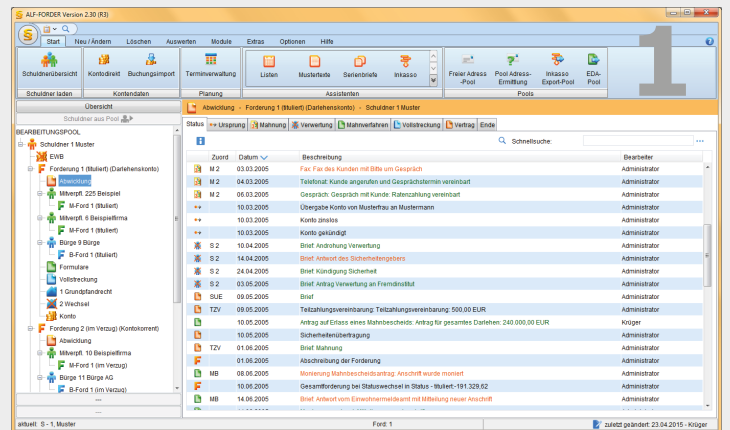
ALF-FORDER Version 2.30 (R3)

Start | Neu / Ändern | Löschen | Auswerten | Module | Extras | Optionen | Hilfe

Schuldnerübersicht | Kontodirekt | Buchungsimport | Terminverwaltung | Listen | Mustertexte | Serienbriefe | Inkasso | Freier Adress-Pool | Pool Adress-Ermittlung | Inkasso Export-Pool | EDA-Pool

Schuldner laden | Kontendaten | Planung | Assistenten | Pools

1

Übersicht
Schuldner aus Pool

BEARBEITUNGSPOOL
Schuldner 1 Muster
EWB
Forderung 1 (tituliert) (Darlehenskonto)
Abwicklung
Mitverpfl. 225 Beispiel
M-Ford 1 (tituliert)
Mitverpfl. 6 Beispielfirma
M-Ford 1 (tituliert)
Bürge 9 Bürge
B-Ford 1 (tituliert)
Formulare
Vollstreckung
1 Grundpfandrecht
2 Wechsel
Konto
Forderung 2 (im Verzug) (Kontokorrent)
Abwicklung
Mitverpfl. 10 Beispielfirma
M-Ford 1 (im Verzug)
Bürge 11 Bürge AG
B-Ford 1 (im Verzug)

Abwicklung → Forderung 1 (tituliert) (Darlehenskonto) → Schuldner 1 Muster

Status | Ursprung | Mahnung | Verwertung | Mahnverfahren | Vollstreckung | Vertrag | Ende

Schnellsuche:

| | Zuord | Datum | Beschreibung | Bearbeiter |
|---|---|---|---|---|
| | M 2 | 03.03.2005 | Fax: Fax des Kunden mit Bitte um Gespräch | Administrator |
| | M 2 | 04.03.2005 | Telefonat: Kunde angerufen und Gesprächstermin vereinbart | Administrator |
| | M 2 | 06.03.2005 | Gespräch: Gespräch mit Kunde: Ratenzahlung vereinbart | Administrator |
| | | 10.03.2005 | Übergabe Konto von Musterfrau an Mustermann | Administrator |
| | | 10.03.2005 | Konto zinslos | Administrator |
| | | 10.03.2005 | Konto gekündigt | Administrator |
| | S 2 | 10.04.2005 | Brief: Androhung Verwertung | Administrator |
| | S 2 | 14.04.2005 | Brief: Antwort des Sicherheitengebers | Administrator |
| | S 2 | 24.04.2005 | Brief: Kündigung Sicherheit | Administrator |
| | S 2 | 03.05.2005 | Brief: Antrag Verwertung an Fremdinstitut | Administrator |
| | SUE | 09.05.2005 | Brief | Administrator |
| | TZV | 09.05.2005 | Teilzahlungsvereinbarung: Teilzahlungsvereinbarung: 500,00 EUR | Administrator |
| | | 10.05.2005 | Antrag auf Erlass eines Mahnbescheids: Antrag für gesamtes Darlehen: 240.000,00 EUR | Krüger |
| | | 10.05.2005 | Sicherheitenübertragung | Administrator |
| | TZV | 01.06.2005 | Brief: Mahnung | Administrator |
| | | 01.06.2005 | Abschreibung der Forderung | Administrator |
| | MB | 08.06.2005 | Monierung Mahnbescheidantrag: Anschrift wurde moniert | Administrator |
| | | 10.06.2005 | Gesamtforderung bei Statuswechsel in Status - tituliert-:191.329,62 | Administrator |
| | MB | 14.06.2005 | Brief: Antwort vom Einwohnermeldeamt mit Mitteilung neuer Anschrift | Administrator |

aktuell: S - 1, Muster | Ford: 1 | zuletzt geändert: 23.04.2015 - Krüger